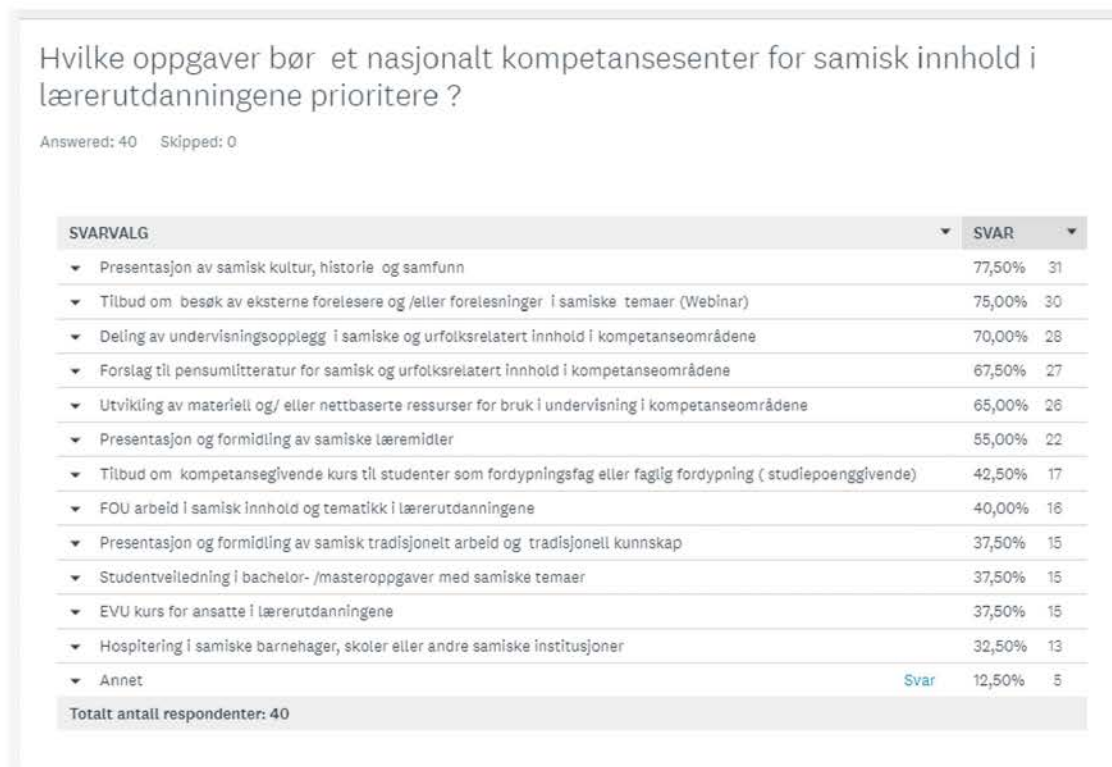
Hvilke oppgaver bør et nasjonalt kompetansesenter for samisk innhold i lærerutdanningene prioritere ?

Answered: 40 Skipped: 0

| SVARVALG | SVAR | |
|---|---|---|
| Presentasjon av samisk kultur, historie og samfunn | 77,50% | 31 |
| Tilbud om besøk av eksterne forelesere og /eller forelesninger i samiske temaer (Webinar) | 75,00% | 30 |
| Deling av undervisningsopplegg i samiske og urfolksrelatert innhold i kompetanseområdene | 70,00% | 28 |
| Forslag til pensumlitteratur for samisk og urfolksrelatert innhold i kompetanseområdene | 67,50% | 27 |
| Utvikling av materiell og/ eller nettbaserte ressurser for bruk i undervisning i kompetanseområdene | 65,00% | 26 |
| Presentasjon og formidling av samiske læremidler | 55,00% | 22 |
| Tilbud om kompetansegivende kurs til studenter som fordypningsfag eller faglig fordypning ( studiepoenggivende) | 42,50% | 17 |
| FOU arbeid i samisk innhold og tematikk i lærerutdanningene | 40,00% | 16 |
| Presentasjon og formidling av samisk tradisjonelt arbeid og tradisjonell kunnskap | 37,50% | 15 |
| Studentveiledning i bachelor- /masteroppgaver med samiske temaer | 37,50% | 15 |
| EVU kurs for ansatte i lærerutdanningene | 37,50% | 15 |
| Hospitering i samiske barnehager, skoler eller andre samiske institusjoner | 32,50% | 13 |
| Annet Svar | 12,50% | 5 |
| Totalt antall respondenter: 40 | | |